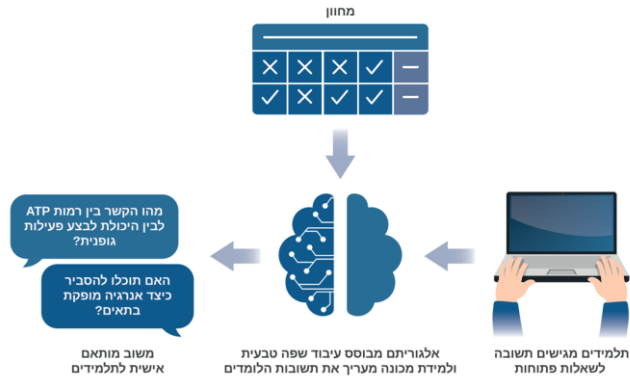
מחוון

מהו הקשר בין רמות ATP לבין היכולת לבצע פעילות גופנית?

האם תוכלו להסביר כיצד אנרגיה מופקת בתאים?

משוב מותאם אישית לתלמידים

אלגוריתם מבוסס עיבוד שפה טבעית ולמידת מכונה מעריך את תשובות הלומדים

תלמידים מגישים תשובה לשאלות פתוחות